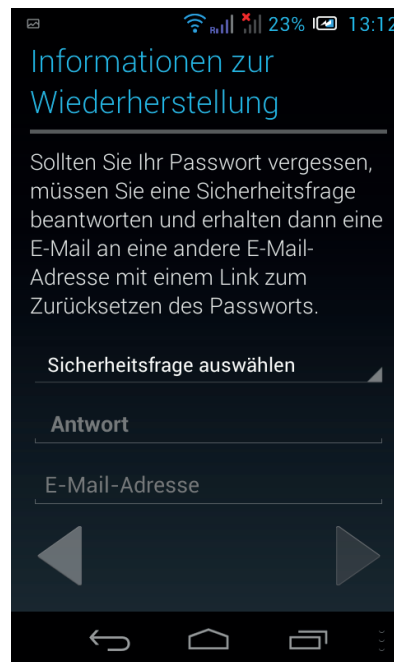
23% 13:12

Informationen zur Wiederherstellung

Sollten Sie Ihr Passwort vergessen, müssen Sie eine Sicherheitsfrage beantworten und erhalten dann eine E-Mail an eine andere E-Mail-Adresse mit einem Link zum Zurücksetzen des Passworts.

Sicherheitsfrage auswählen

Antwort

E-Mail-Adresse